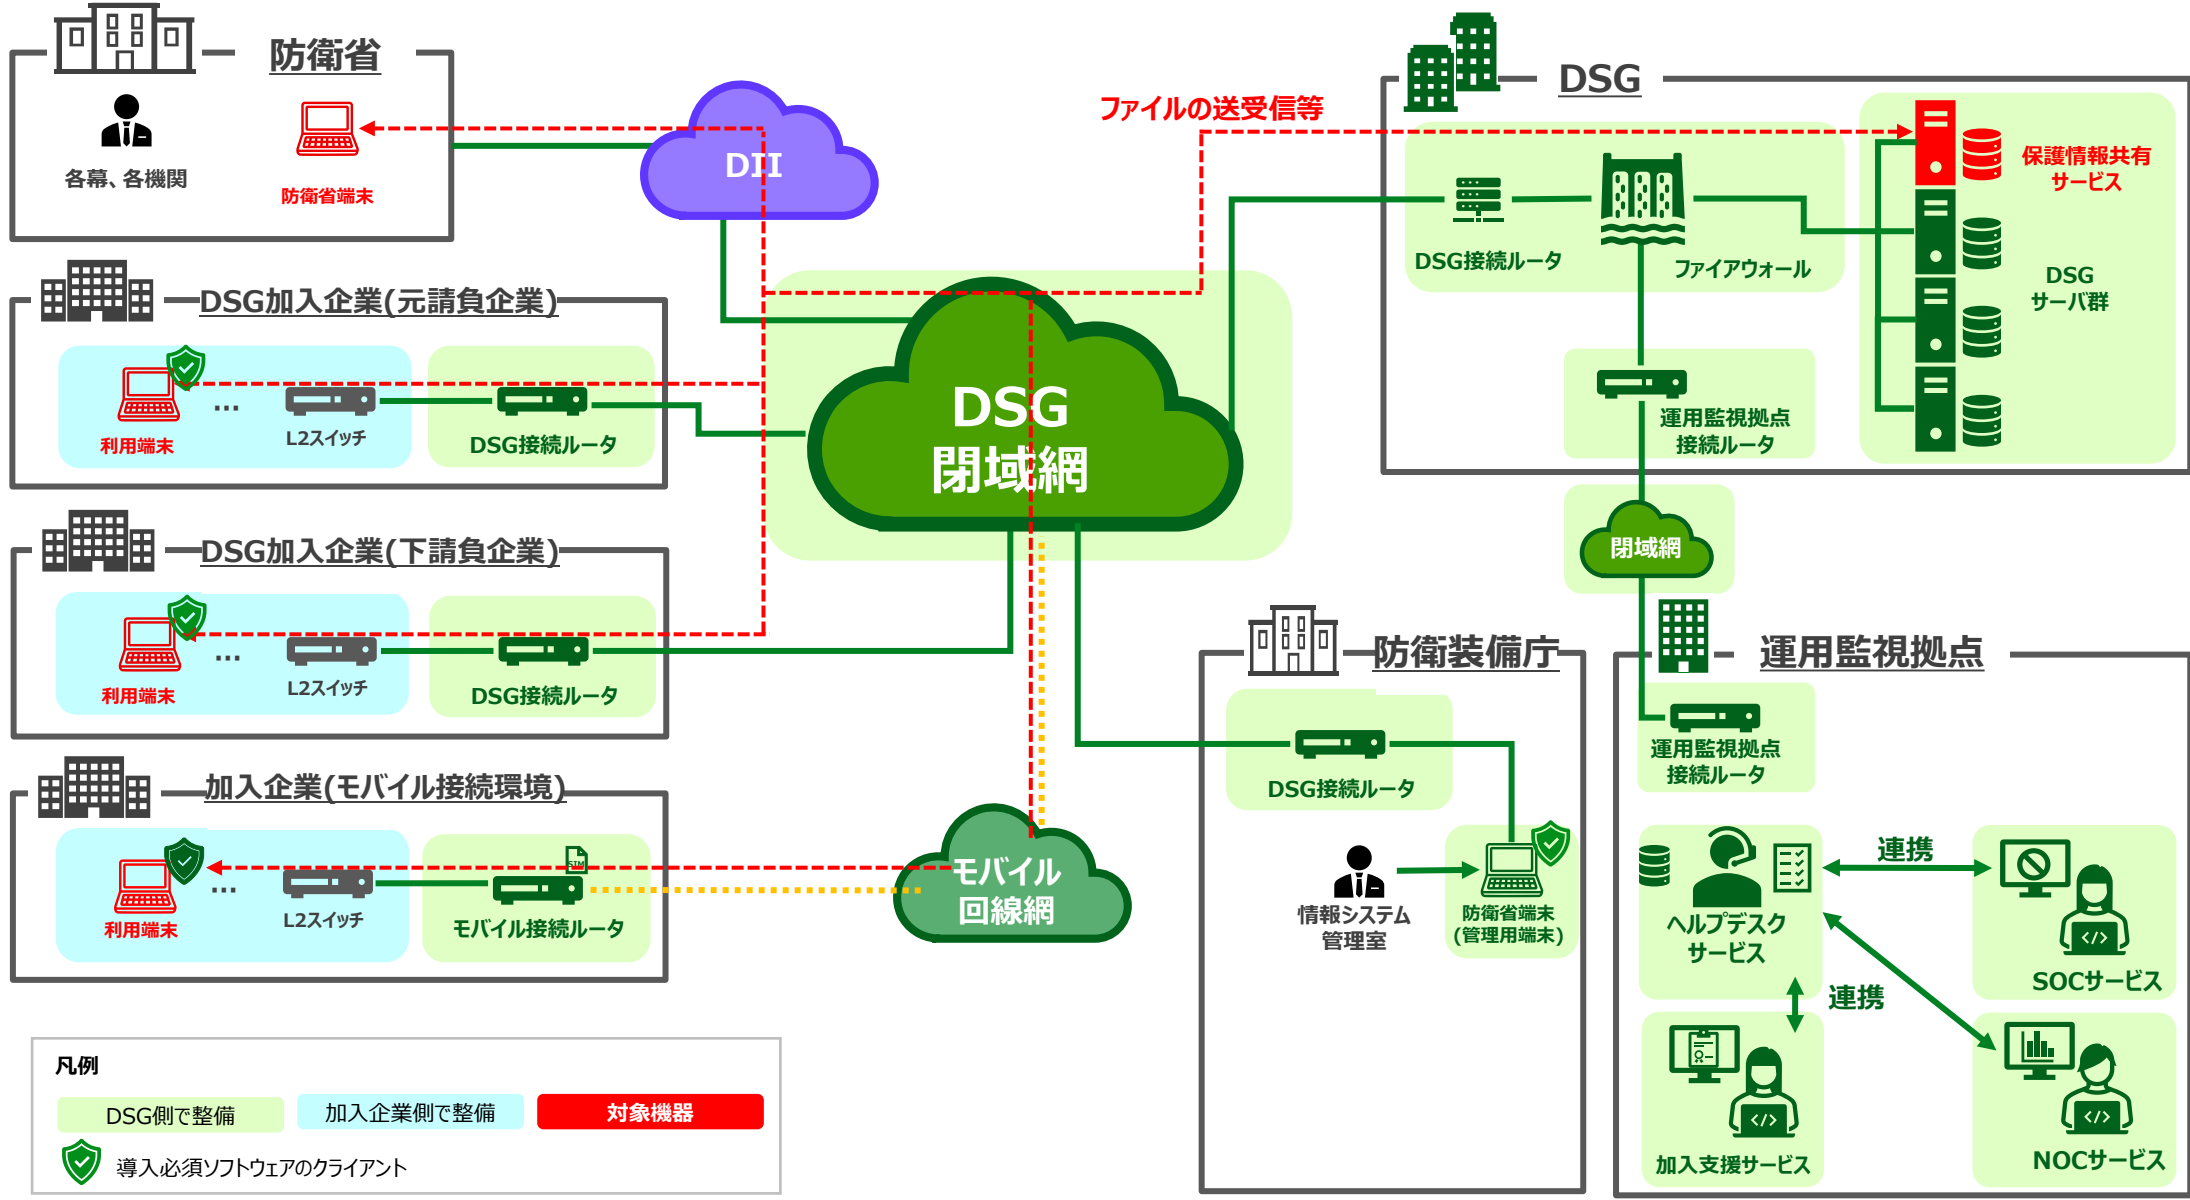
防衛省

各幕、各機関

防衛省端末

DII

ファイルの送受信等

DSG

DSG接続ルータ

ファイアウォール

保護情報共有サービス

DSGサーバ群

運用監視拠点接続ルータ

DSG加入企業(元請負企業)

利用端末

...

L2スイッチ

DSG接続ルータ

DSG閉域網

DSG加入企業(下請負企業)

利用端末

...

L2スイッチ

DSG接続ルータ

閉域網

防衛装備庁

運用監視拠点

DSG接続ルータ

運用監視拠点接続ルータ

加入企業(モバイル接続環境)

利用端末

...

L2スイッチ

SIM

モバイル接続ルータ

モバイル回線網

情報システム管理室

防衛省端末(管理用端末)

ヘルプデスクサービス

連携

SOCサービス

連携

加入支援サービス

NOCサービス

凡例

DSG側で整備

加入企業側で整備

対象機器

導入必須ソフトウェアのクライアント